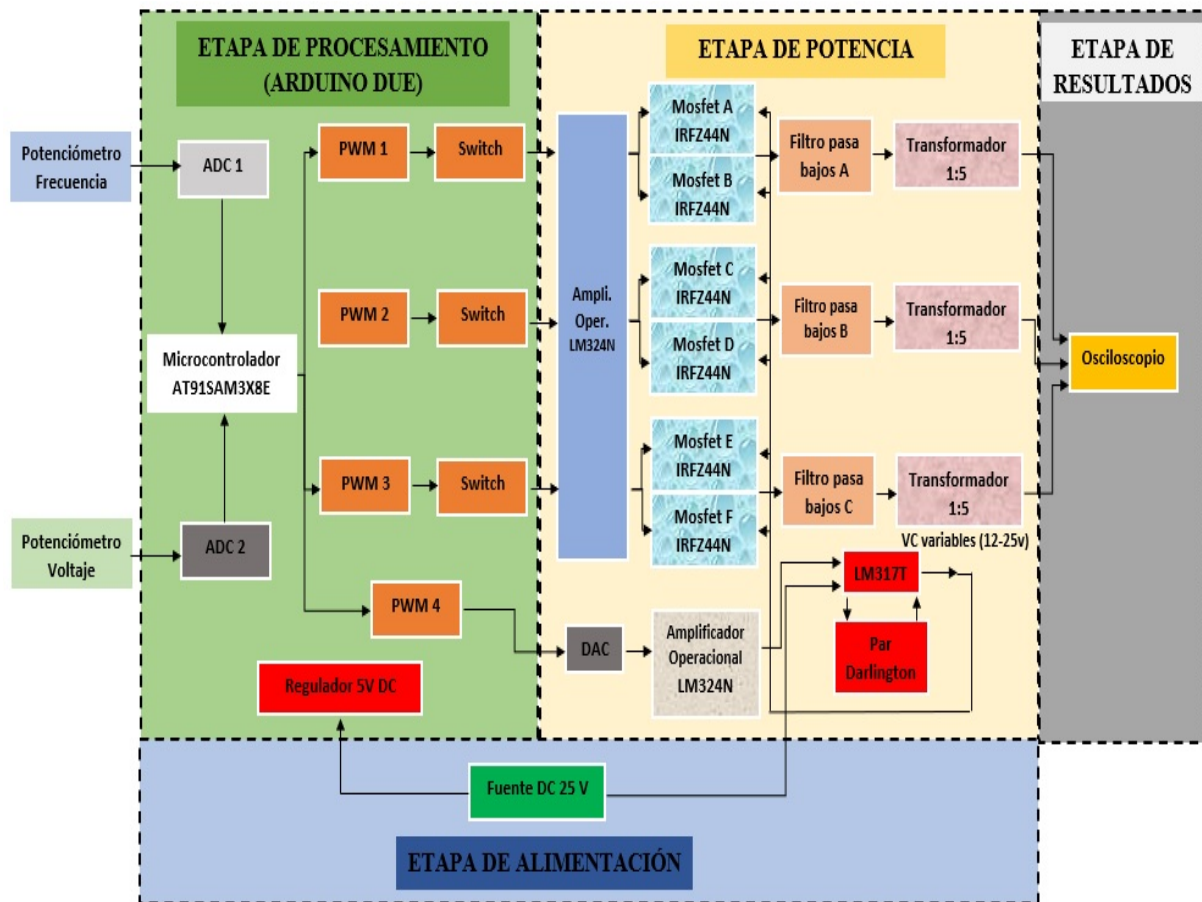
ETAPA DE PROCESAMIENTO (ARDUINO DUE)

ETAPA DE POTENCIA

ETAPA DE RESULTADOS

Potenciómetro Frecuencia

ADC 1

PWM 1

Switch

Mosfet A IRFZ44N

Mosfet B IRFZ44N

Filtro pasa bajos A

Transformador 1:5

PWM 2

Switch

Ampli. Oper. LM324N

Mosfet C IRFZ44N

Mosfet D IRFZ44N

Filtro pasa bajos B

Transformador 1:5

Osciloscopio

Microcontrolador AT91SAM3X8E

PWM 3

Switch

Mosfet E IRFZ44N

Mosfet F IRFZ44N

Filtro pasa bajos C

Transformador 1:5

VC variables (12-25v)

Potenciómetro Voltaje

ADC 2

PWM 4

LM317T

DAC

Amplificador Operacional LM324N

Par Darlington

Regulador 5V DC

Fuente DC 25 V

ETAPA DE ALIMENTACIÓN